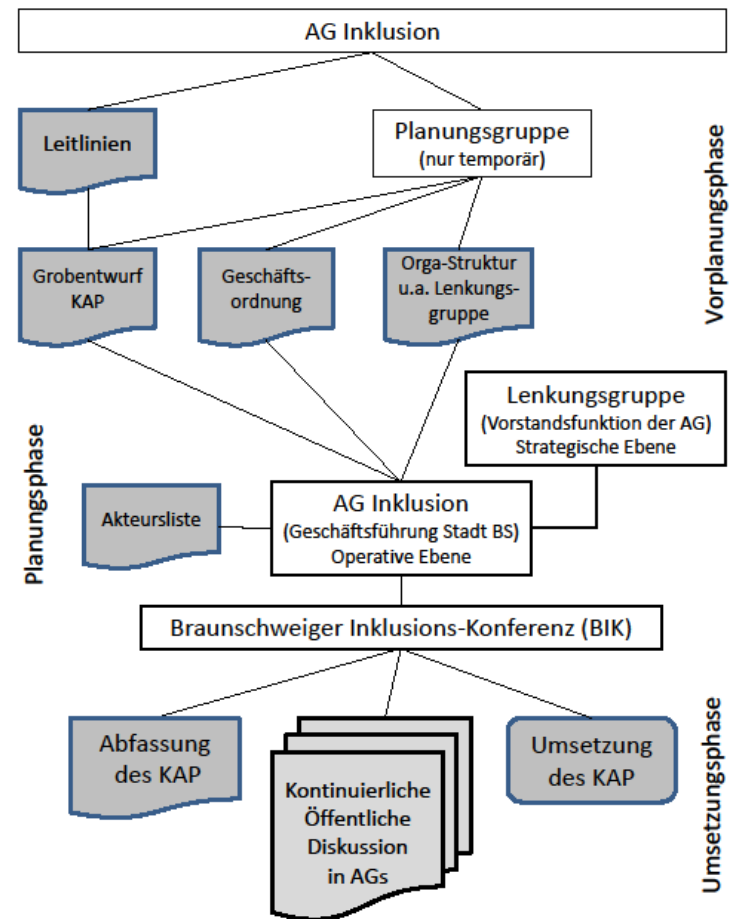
AG Inklusion

Leitlinien

Planungsgruppe
(nur temporär)

Vorplanungsphase

Grobentwurf KAP

Geschäfts-ordnung

Orga-Struktur u.a. Lenkungs-gruppe

Lenkungsgruppe
(Vorstandsfunktion der AG)
Strategische Ebene

Planungsphase

Akteursliste

AG Inklusion
(Geschäftsführung Stadt BS)
Operative Ebene

Braunschweiger Inklusions-Konferenz (BIK)

Umsetzungsphase

Abfassung des KAP

Kontinuierliche Öffentliche Diskussion in AGs

Umsetzung des KAP